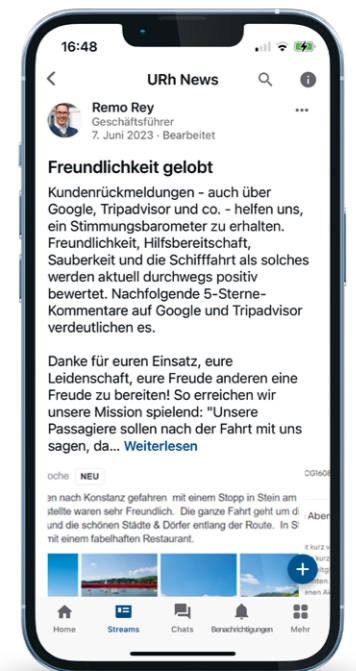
16:48

URh News

Remo Rey
Geschäftsführer
7. Juni 2023 · Bearbeitet

Freundlichkeit gelobt

Kundenrückmeldungen - auch über Google, Tripadvisor und co. - helfen uns, ein Stimmungsbarometer zu erhalten. Freundlichkeit, Hilfsbereitschaft, Sauberkeit und die Schifffahrt als solches werden aktuell durchwegs positiv bewertet. Nachfolgende 5-Sterne-Kommentare auf Google und Tripadvisor verdeutlichen es.

Danke für euren Einsatz, eure Leidenschaft, eure Freude anderen eine Freude zu bereiten! So erreichen wir unsere Mission spielend: "Unsere Passagiere sollen nach der Fahrt mit uns sagen, da... Weiterlesen

oche NEU

en nach Konstanz gefahren mit einem Stopp in Stein am stellte waren sehr Freundlich. Die ganze Fahrt geht um d und die schönen Städte & Dörfer entlang der Route. In S t mit einem fabelhaften Restaurant.

Home Streams Chats Benachrichtigungen Mehr